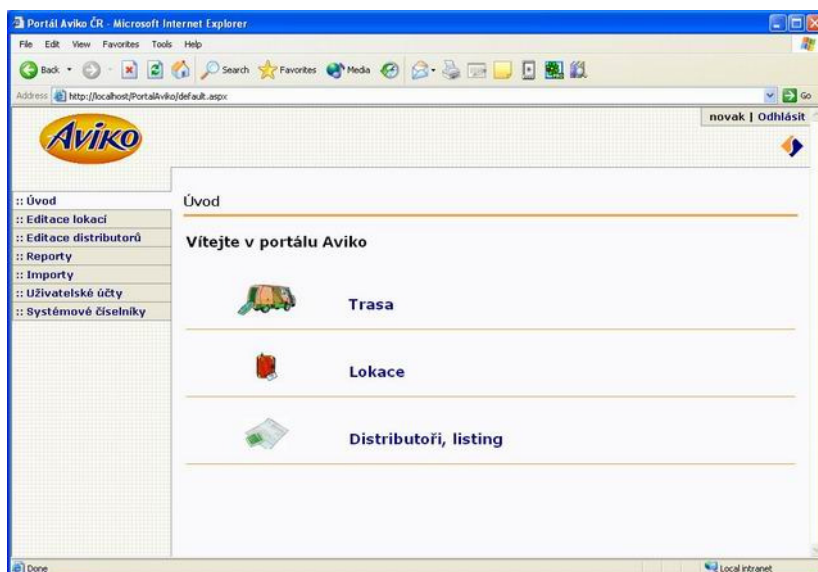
Portál Aviko ČR - Microsoft Internet Explorer

File Edit View Favorites Tools Help

Back Search Favorites Media

Address http://localhost/PortalAviko/default.aspx Go

novak | Odhlásit

Aviko

:: Úvod
:: Editace lokací
:: Editace distributorů
:: Reporty
:: Importy
:: Uživatelské účty
:: Systémové číselníky

Úvod

Vítejte v portálu Aviko

Trasa

Lokace

Distributoři, listing

Done

Local intranet